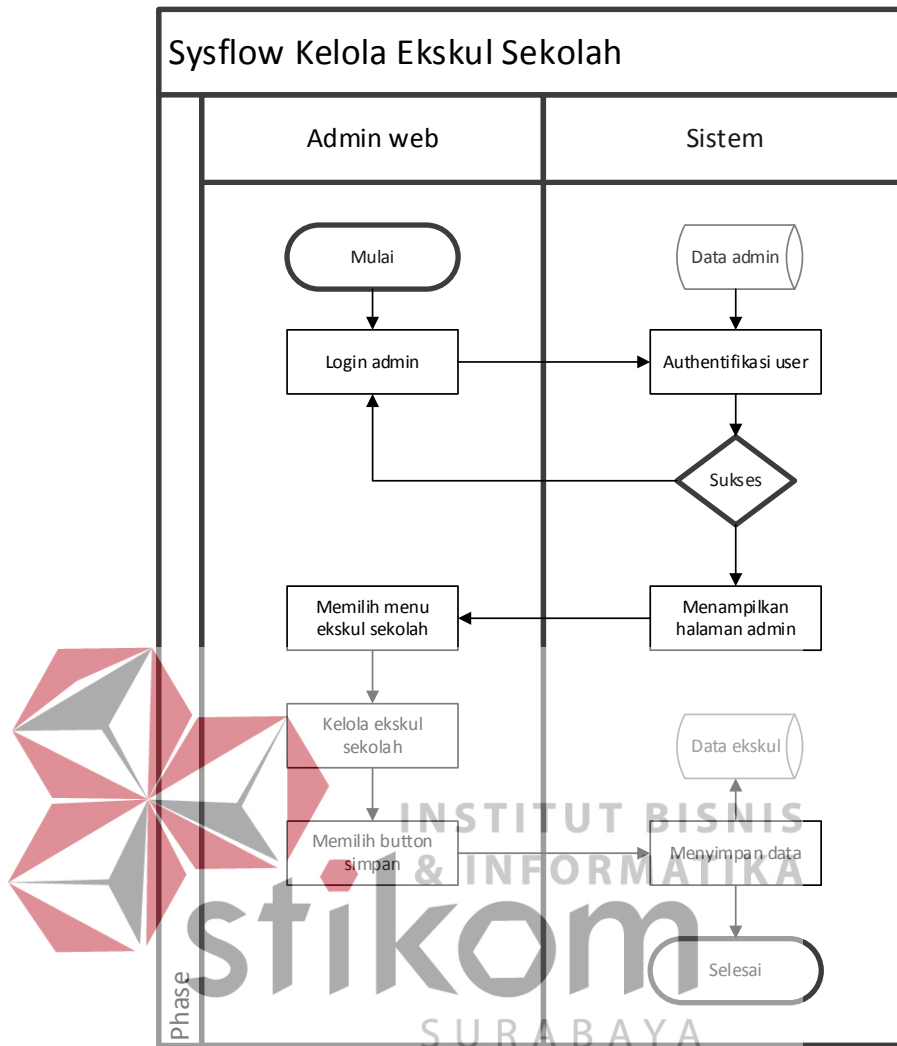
Sysflow Kelola Ekskul Sekolah

Admin web

Sistem

Mulai

Data admin

Login admin

Authentifikasi user

Sukses

Memilih menu ekskul sekolah

Menampilkan halaman admin

Kelola ekskul sekolah

Data ekskul

Memilih button simpan

Menyimpan data

Selesai

Phase

INSTITUT BISNIS & INFORMATIKA

stikom

SURABAYA